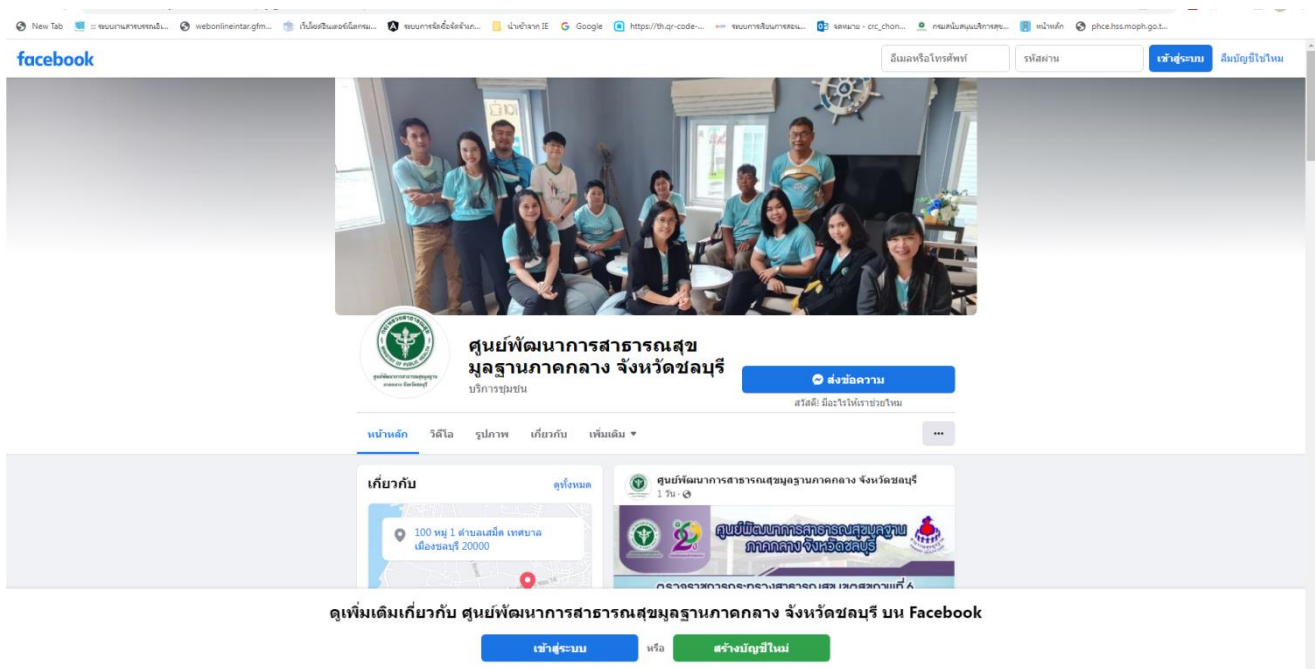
New Tab | :: ระบบงานสารบรรณอิเ... | webonlineintar.gfm... | เว็บไซต์จินตนาการ... | ระบบการจัดซื้อจัดจ้าง... | นำเข้าจาก IE | Google | https://th.qr-code-... | ระบบการสื่อการสอน... | จดหมาย - crc_chon... | กรมสนับสนุนบริการสุข... | หน้าหลัก | phce.hss.moph.go.t...

facebook

อีเมลหรือโทรศัพท์

รหัสผ่าน

เข้าสู่ระบบ

ลืมบัญชีใช่ไหม

ศูนย์พัฒนาการสาธารณสุขมูลฐานภาคกลาง จังหวัดชลบุรี

บริการชุมชน

ส่งข้อความ

สวัสดี! มีอะไรให้เราช่วยไหม

หน้าหลัก วิดีโอ รูปภาพ เกี่ยวกับ เพิ่มเติม ▾

···

เกี่ยวกับ

ดูทั้งหมด

100 หมู่ 1 ตำบลเสม็ด เทศบาลเมืองชลบุรี 20000

ศูนย์พัฒนาการสาธารณสุขมูลฐานภาคกลาง จังหวัดชลบุรี

1 วัน ·

ศูนย์พัฒนาการสาธารณสุขมูลฐาน ภาคกลาง จังหวัดชลบุรี

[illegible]

ดูเพิ่มเติมเกี่ยวกับ ศูนย์พัฒนาการสาธารณสุขมูลฐานภาคกลาง จังหวัดชลบุรี บน Facebook

เข้าสู่ระบบ

หรือ

สร้างบัญชีใหม่